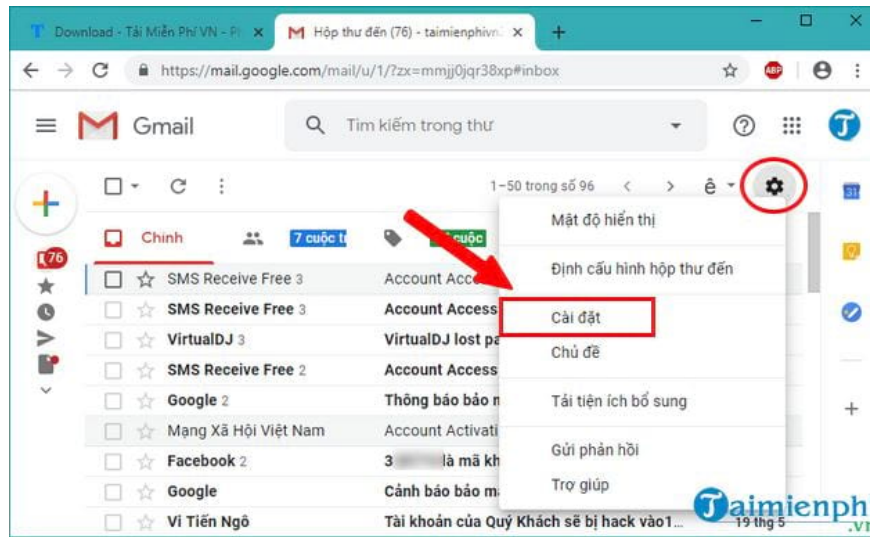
Download - Tải Miễn Phí VN - P ×
Hộp thư đến (76) - taimienphivn ×
+
https://mail.google.com/mail/u/1/?zx=mmjj0jqr38xp#inbox
ABP
Gmail
Tìm kiếm trong thư
1–50 trong số 96
ê
Chính
7 cuộc t
cuộc
76
Mật độ hiển thị
Định cấu hình hộp thư đến
Cài đặt
Chủ đề
Tải tiện ích bổ sung
Gửi phản hồi
Trợ giúp

| Sender | Subject |
|---|---|
| SMS Receive Free 3 | Account Acce |
| SMS Receive Free 3 | Account Access |
| VirtualDJ 3 | VirtualDJ lost pa |
| SMS Receive Free 2 | Account Access |
| Google 2 | Thông báo bảo n |
| Mạng Xã Hội Việt Nam | Account Activati |
| Facebook 2 | 3 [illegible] là mã kh |
| Google | Cảnh báo bảo m |
| Ví Tiến Ngô | Tài khoản của Quý Khách sẽ bị hack vào1... 19 thg 5 |

Taimienph
.vn